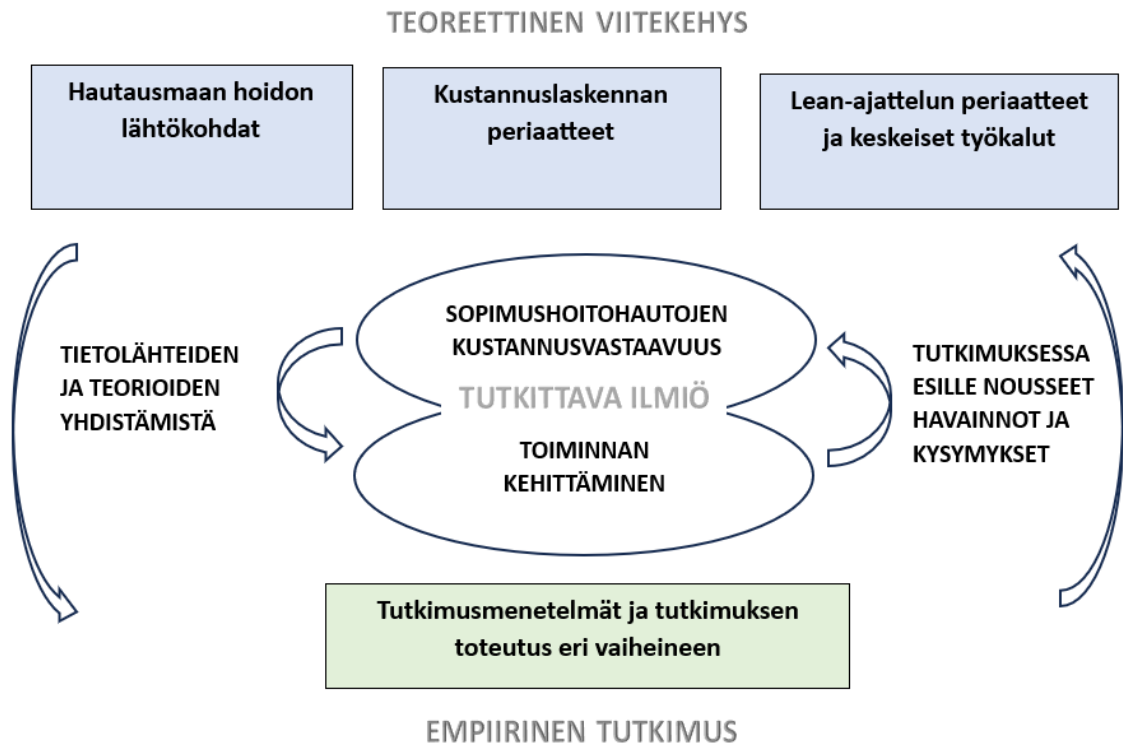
TEOREETTINEN VIITEKEHYS

Hautausmaan hoidon lähtökohdat

Kustannuslaskennan periaatteet

Lean-ajattelun periaatteet ja keskeiset työkalut

TIETOLÄHTEIDEN JA TEORIOIDEN YHDISTÄMISTÄ

SOPIMUSHOITOHAUTOJEN KUSTANNUSVASTAAVUUS

TUTKITTAVA ILMIÖ

TOIMINNAN KEHITTÄMINEN

TUTKIMUKSESSA ESILLE NOUSSEET HAVAINNOT JA KYSYMYKSET

Tutkimusmenetelmät ja tutkimuksen toteutus eri vaiheineen

EMPIIRINEN TUTKIMUS